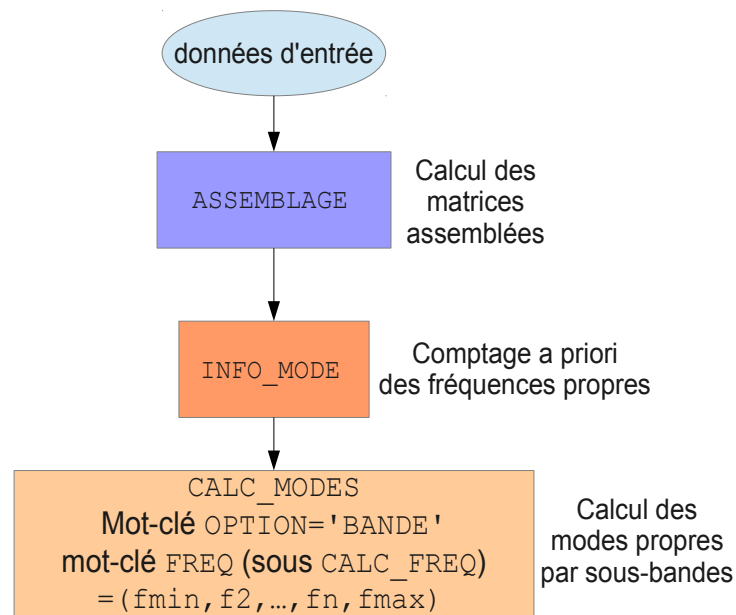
données d'entrée

ASSEMBLAGE

Calcul des matrices assemblées

INFO_MODE

Comptage a priori des fréquences propres

CALC_MODES
Mot-clé OPTION='BANDE'
mot-clé FREQ (sous CALC_FREQ)
=(fmin,f2,…,fn,fmax)

Calcul des modes propres par sous-bandes